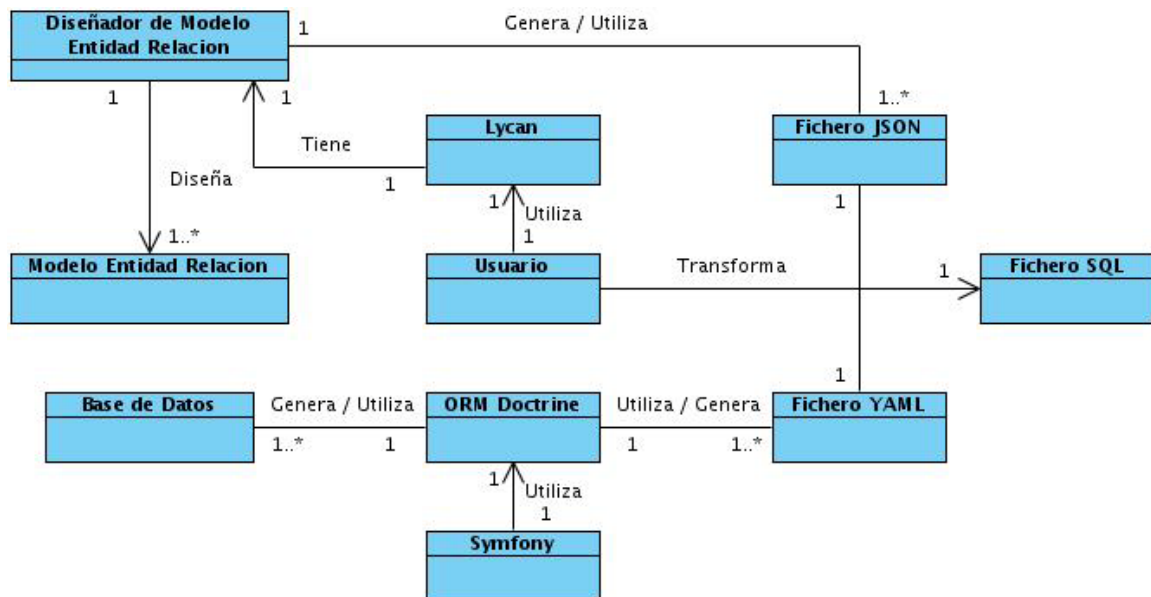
Diseñador de Modelo Entidad Relacion

1

Genera / Utiliza

1..*

1

1

Tiene

Lycan

Fichero JSON

Diseña

1

1

1

Utiliza

1

1..*

Modelo Entidad Relacion

Usuario

Transforma

1

Fichero SQL

1

Base de Datos

Genera / Utiliza

ORM Doctrine

Utiliza / Genera

Fichero YAML

1..*

1

1

1..*

1

Utiliza

1

Symfony